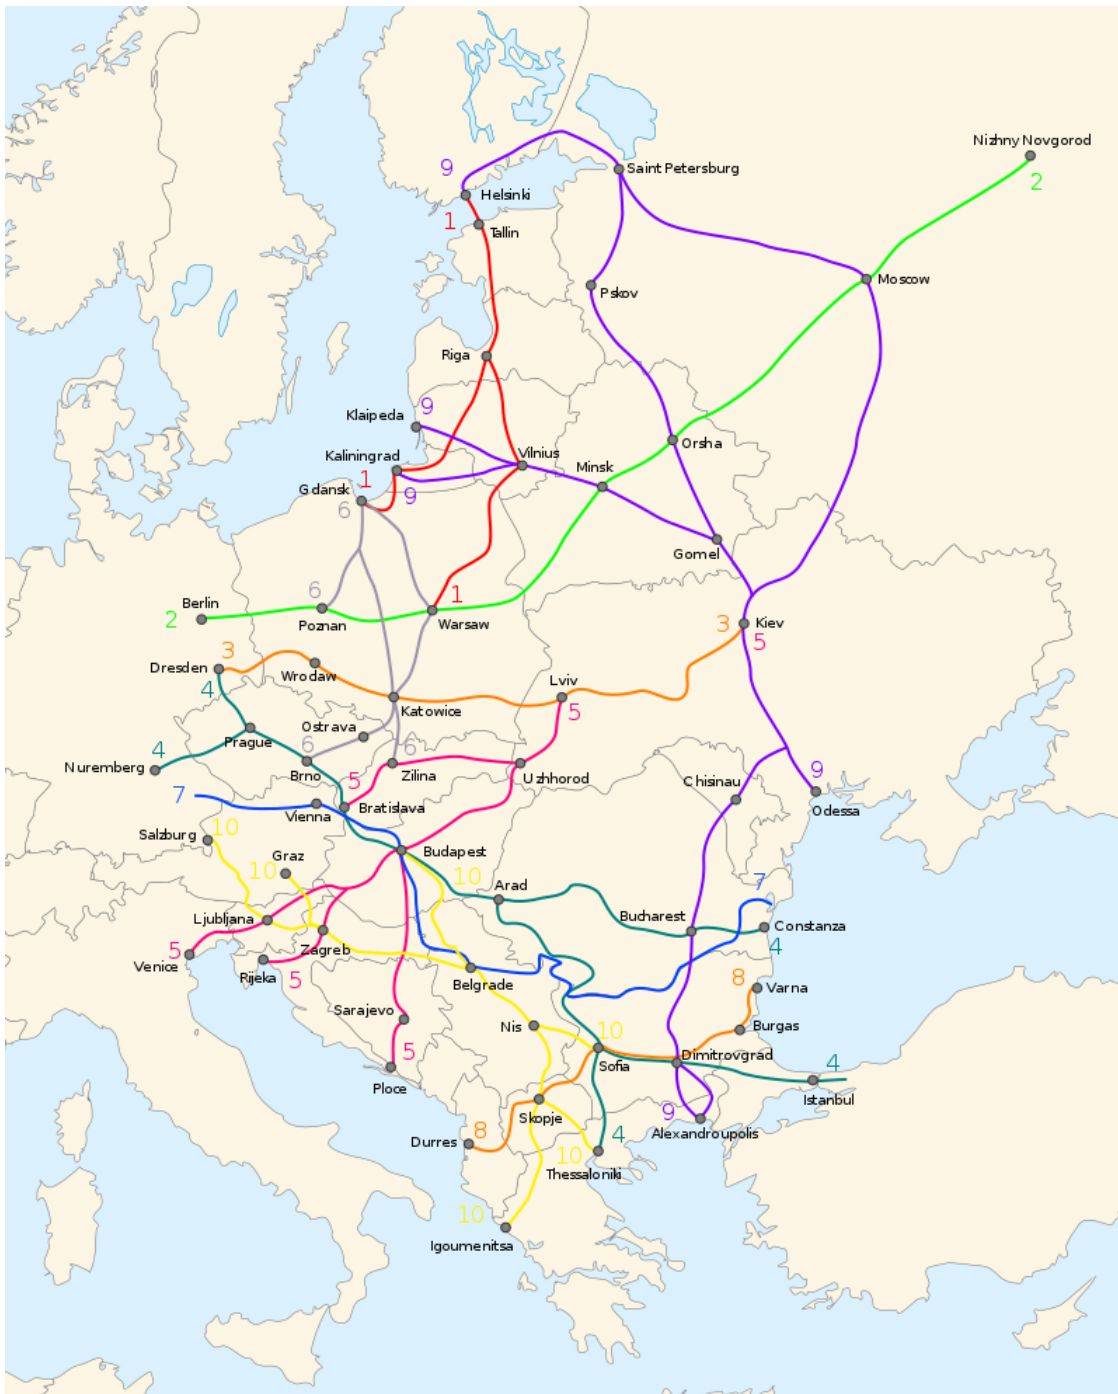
Nizhny Novgorod
2
9
Saint Petersburg
Helsinki
1
Tallin
Moscow
Pskov
Riga
Klaipeda
9
Orsha
Vilnius
Minsk
Kaliningrad
1
Gdansk
9
6
Gomel
6
1
Berlin
2
Poznan
Warsaw
3
Kiev
5
3
Dresden
Wroclaw
4
Lviv
Katowice
5
Ostrava
4
Prague
6
6
Nuremberg
Brno
5
Zilina
Uzhhorod
9
Chisinau
7
Odessa
Vienna
Bratislava
Salzburg
10
Budapest
Graz
10
10
Arad
7
Ljubljana
Bucharest
Constanza
5
4
Zagreb
Venice
8
Rijeka
5
Belgrade
Varna
Sarajevo
Burgas
Nis
10
5
Sofia
Dimitrovgrad
4
Ploce
Istanbul
9
Skopje
Durres
8
4
Alexandroupolis
10
Thessaloniki
10
Igoumenitsa